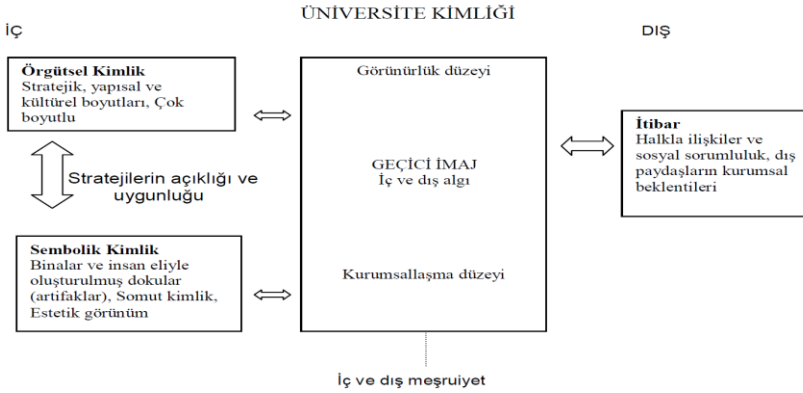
ÜNİVERSİTE KİMLİĞİ

İÇ

DIŞ

Örgütsel Kimlik
Stratejik, yapısal ve kültürel boyutları, Çok boyutlu

Stratejilerin açıklığı ve uygunluğu

Sembolik Kimlik
Binalar ve insan eliyle oluşturulmuş dokular (artifaklar), Somut kimlik, Estetik görünüm

Görünürlük düzeyi

GEÇİCİ İMAJ
İç ve dış algı

Kurumsallaşma düzeyi

İtibar
Halkla ilişkiler ve sosyal sorumluluk, dış paydaşların kurumsal beklentileri

İç ve dış meşruiyet